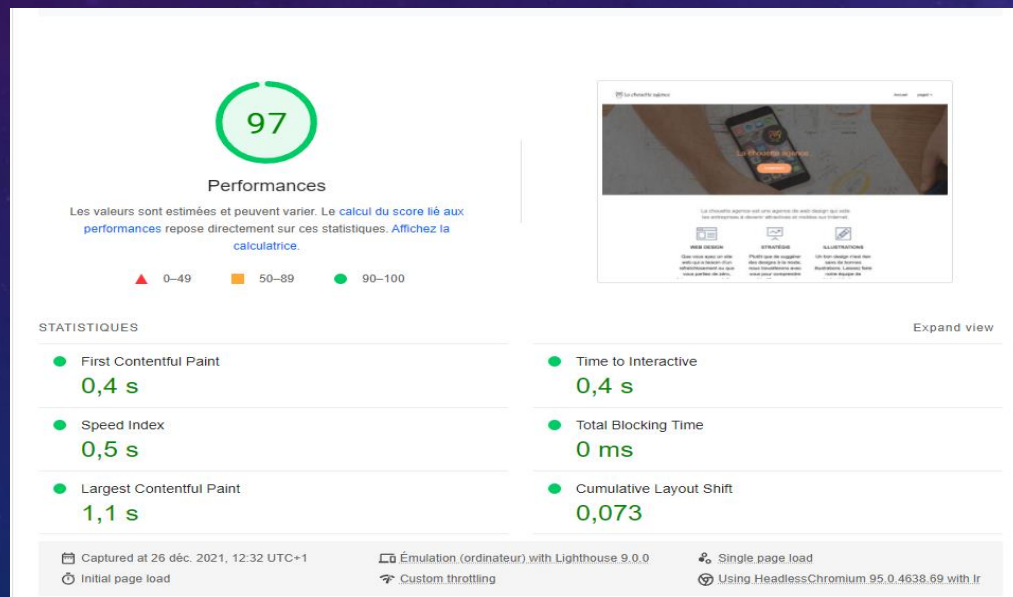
97

Performances

Les valeurs sont estimées et peuvent varier. Le calcul du score lié aux performances repose directement sur ces statistiques. Affichez la calculatrice.

0–49 50–89 90–100

La chouette agence

Accueil pages

La chouette agence

La chouette agence est une agence de web design qui aide les entreprises à devenir attractives et visibles sur Internet.

WEB DESIGN

STRATÉGIE

ILLUSTRATIONS

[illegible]

STATISTIQUES

Expand view

First Contentful Paint
0,4 s

Time to Interactive
0,4 s

Speed Index
0,5 s

Total Blocking Time
0 ms

Largest Contentful Paint
1,1 s

Cumulative Layout Shift
0,073

Captured at 26 déc. 2021, 12:32 UTC+1

Émulation (ordinateur) with Lighthouse 9.0.0

Single page load

Initial page load

Custom throttling

Using HeadlessChromium 95.0.4638.69 with lr